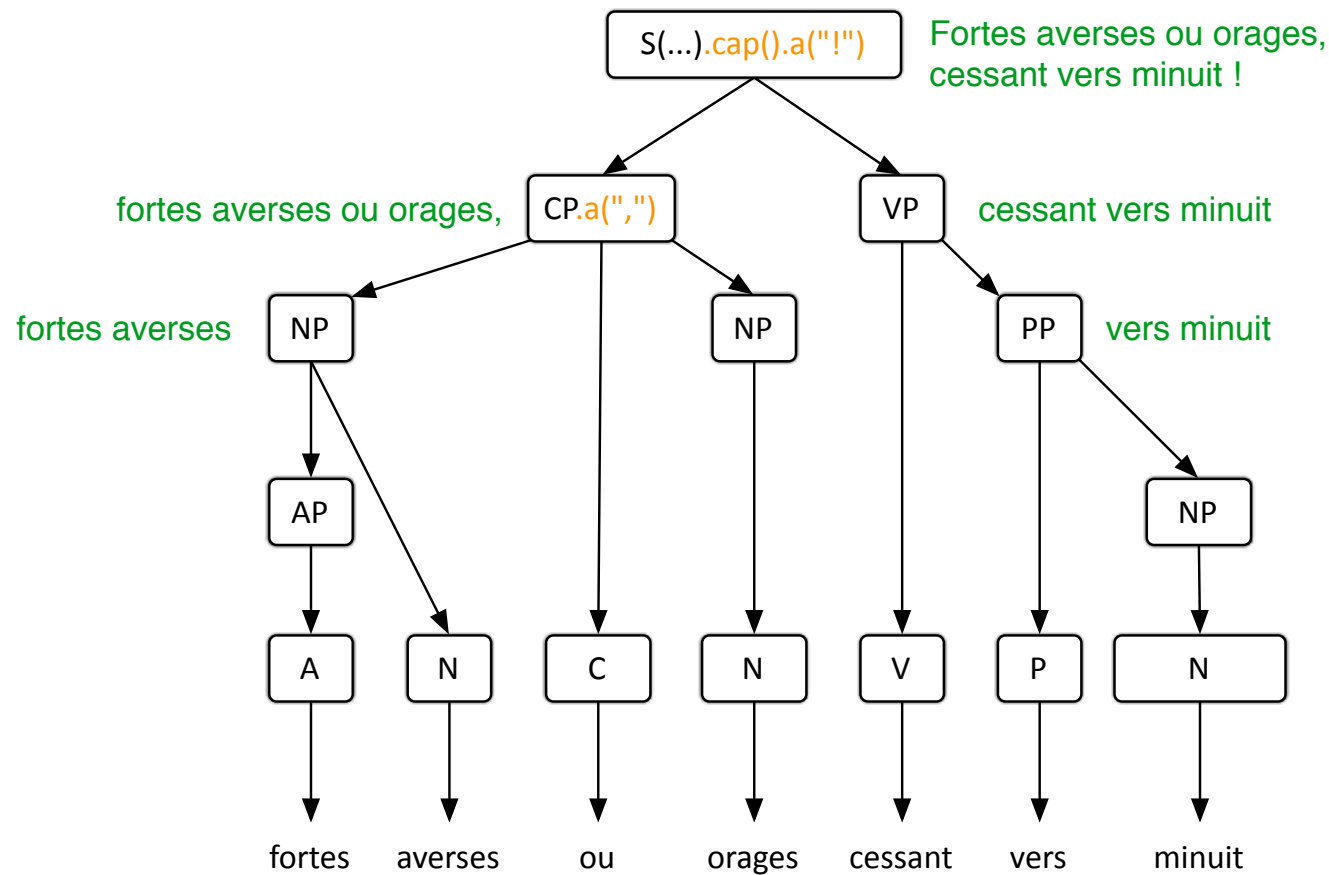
S(...).cap().a("!")
Fortes averses ou orages, cessant vers minuit !

fortes averses ou orages,
CP.a(",")
VP
cessant vers minuit

fortes averses
NP
NP
PP
vers minuit

AP
NP

A
N
C
N
V
P
N

fortes
averses
ou
orages
cessant
vers
minuit